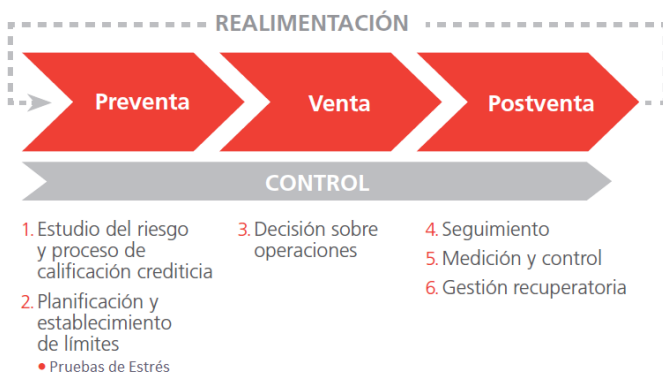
REALIMENTACIÓN

Preventa

Venta

Postventa

CONTROL

1. Estudio del riesgo y proceso de calificación crediticia

2. Planificación y establecimiento de límites

• Pruebas de Estrés

3. Decisión sobre operaciones

4. Seguimiento

5. Medición y control

6. Gestión recuperatoria